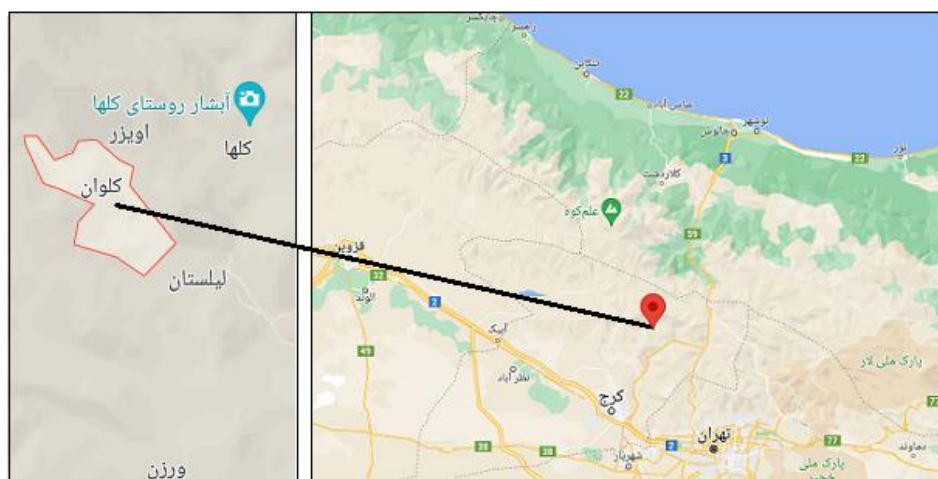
آبشار روستای کلها
اویزر
کلها
کلوان
لیلستان
ورزن

رامسر
تنکابن
عباس آباد
چالوس
نوشهر
نور
کلاردشت
علم کوه
قزوین
الوند
آبیک
نظرآباد
کرج
تهران
شهریار
پارک ملی لار
پارک ملی
دماوند
22
22
3
59
32
2
49
38
77
77